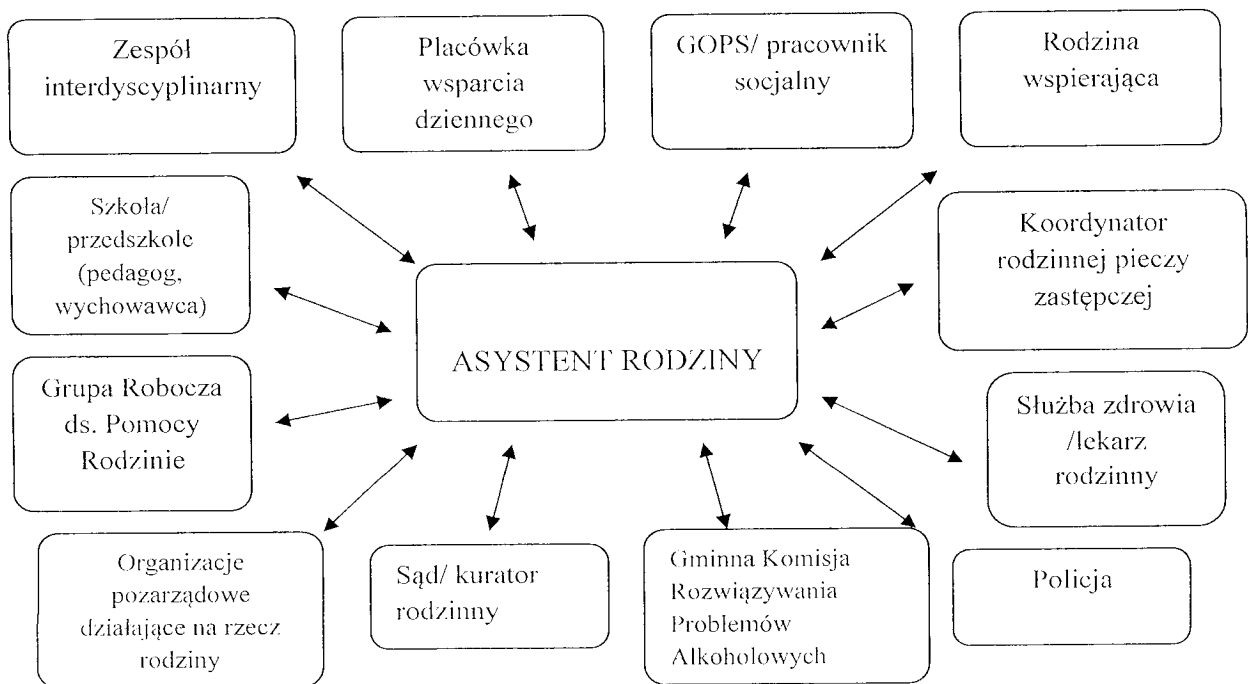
Zespół interdyscyplinarny

Placówka wsparcia dziennego

GOPS/ pracownik socjalny

Rodzina wspierająca

Szkoła/ przedszkole (pedagog, wychowawca)

Koordynator rodzinnej pieczy zastępczej

ASYSTENT RODZINY

Grupa Robocza ds. Pomocy Rodzinie

Służba zdrowia /lekarz rodzinny

Organizacje pozarządowe działające na rzecz rodziny

Sąd/ kurator rodzinny

Gminna Komisja Rozwiązywania Problemów Alkoholowych

Policja